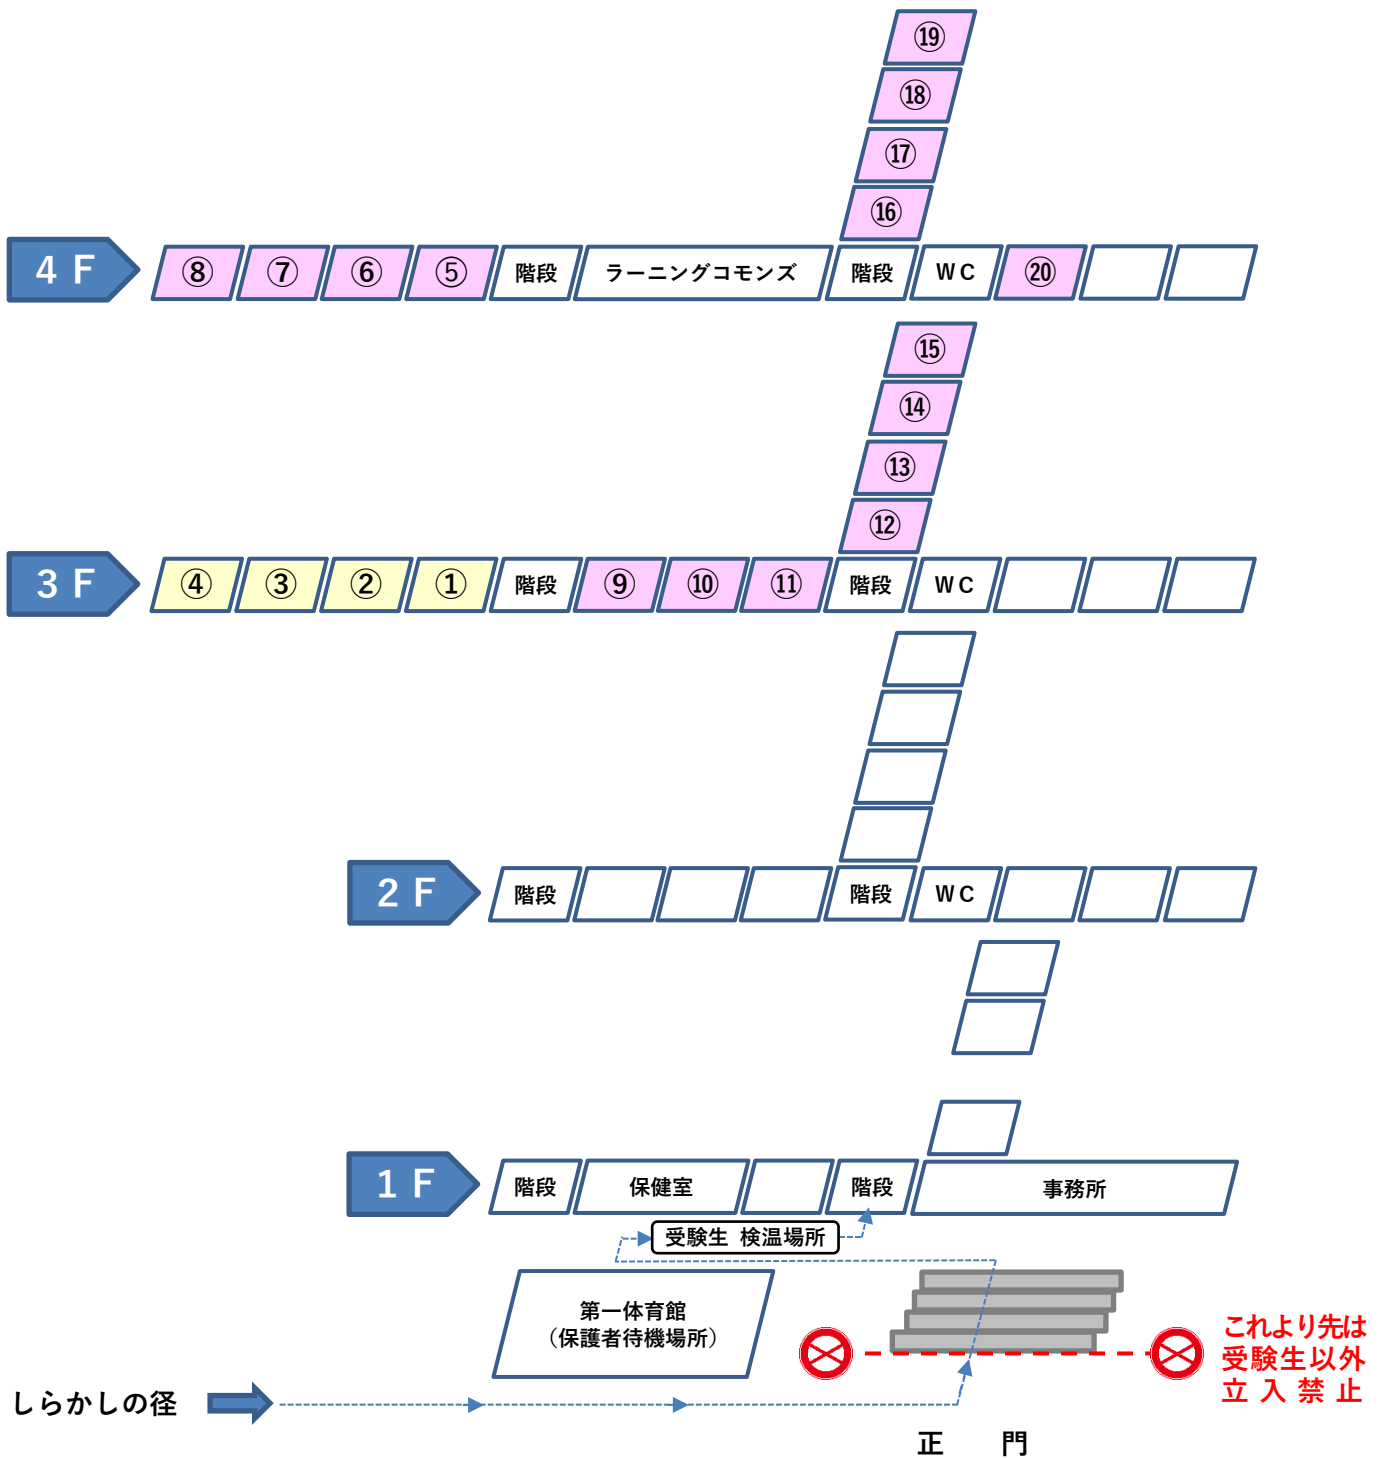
⑲
⑱
⑰
⑯

4 F

⑧ ⑦ ⑥ ⑤ 階段 ラーニングコモンズ 階段 WC ⑳

⑮
⑭
⑬
⑫

3 F

④ ③ ② ① 階段 ⑨ ⑩ ⑪ 階段 WC

2 F

階段 階段 WC

1 F

階段 保健室 階段 事務所

受験生 検温場所

第一体育館
（保護者待機場所）

しらかしの径

これより先は
受験生以外
立 入 禁 止

正 門